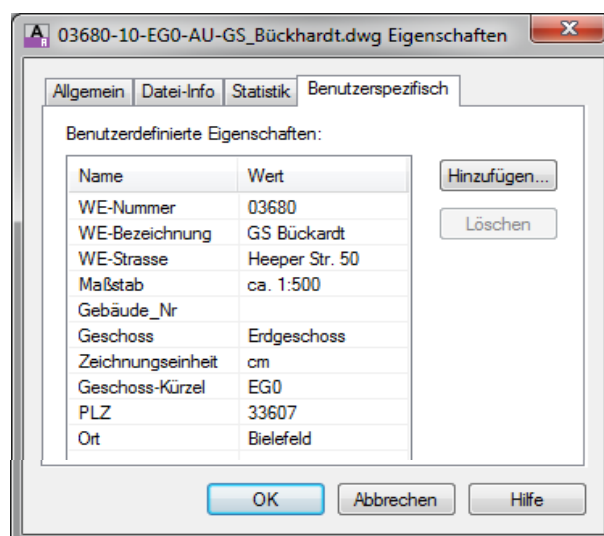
03680-10-EG0-AU-GS_Bückhardt.dwg Eigenschaften

Allgemein | Datei-Info | Statistik | Benutzerspezifisch

Benutzerdefinierte Eigenschaften:

| Name | Wert |
|---|---|
| WE-Nummer | 03680 |
| WE-Bezeichnung | GS Bückardt |
| WE-Strasse | Heeper Str. 50 |
| Maßstab | ca. 1:500 |
| Gebäude_Nr | |
| Geschoss | Erdgeschoss |
| Zeichnungseinheit | cm |
| Geschoss-Kürzel | EG0 |
| PLZ | 33607 |
| Ort | Bielefeld |

Hinzufügen...

Löschen

OK

Abbrechen

Hilfe